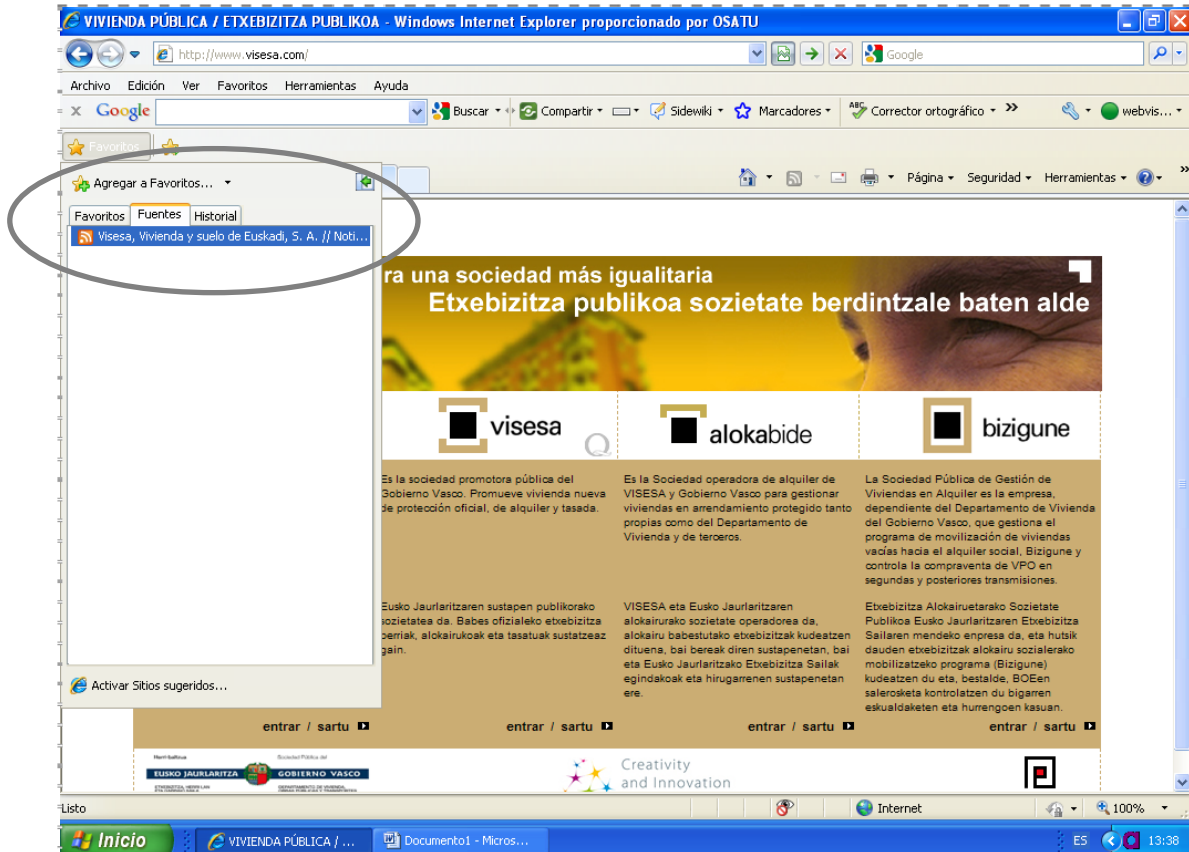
VIVIENDA PÚBLICA / ETXEBIZITZA PUBLIKOA - Windows Internet Explorer proporcionado por OSATU

http://www.visesa.com/

Google

Archivo Edición Ver Favoritos Herramientas Ayuda

Google Buscar Compartir Sidewiki Marcadores Corrector ortográfico webvis...

Favoritos

Agregar a Favoritos...

Favoritos Fuentes Historial

Visesa, Vivienda y suelo de Euskadi, S. A. // Noti...

Activar Sitios sugeridos...

Página Seguridad Herramientas

ra una sociedad más igualitaria
Etxebizitza publikoa sozietate berdintzale baten alde

visesa

alokabide

bizigune

Es la sociedad promotora pública del Gobierno Vasco. Promueve vivienda nueva de protección oficial, de alquiler y tasada.

Eusko Jaurlaritzaren sustapen publikorako sozietatea da. Babes ofizialeko etxebizitza berriak, alokairukoak eta tasatuak sustatzeaz gain.

entrar / sartu

Es la Sociedad operadora de alquiler de VISESA y Gobierno Vasco para gestionar viviendas en arrendamiento protegido tanto propias como del Departamento de Vivienda y de terceros.

VISESA eta Eusko Jaurlaritzaren alokairurako sozietate operadorea da, alokairu babestutako etxebizitzak kudeatzen dituena, bai bereak diren sustapenetan, bai eta Eusko Jaurlaritzako Etxebizitza Sailak egindakoak eta hirugarrenen sustapenetan ere.

entrar / sartu

La Sociedad Pública de Gestión de Viviendas en Alquiler es la empresa, dependiente del Departamento de Vivienda del Gobierno Vasco, que gestiona el programa de movilización de viviendas vacías hacia el alquiler social, Bizigune y controla la compraventa de VPO en segundas y posteriores transmisiones.

Etxebizitza Alokairuetarako Sozietate Publikoa Eusko Jaurlaritzaren Etxebizitza Sailaren mendeko enpresa da, eta hutsik dauden etxebizitzak alokairu sozialerako mobilizatzeko programa (Bizigune) kudeatzen du eta, bestalde, BOEen salerosketa kontrolatzen du bigarren eskualdaketen eta hurrengoen kasuan.

entrar / sartu

EUSKO JAURLARITZA GOBIERNO VASCO

Creativity and Innovation

Listo

Internet

100%

Inicio VIVIENDA PÚBLICA / ... Documento1 - Micros...

ES 13:38